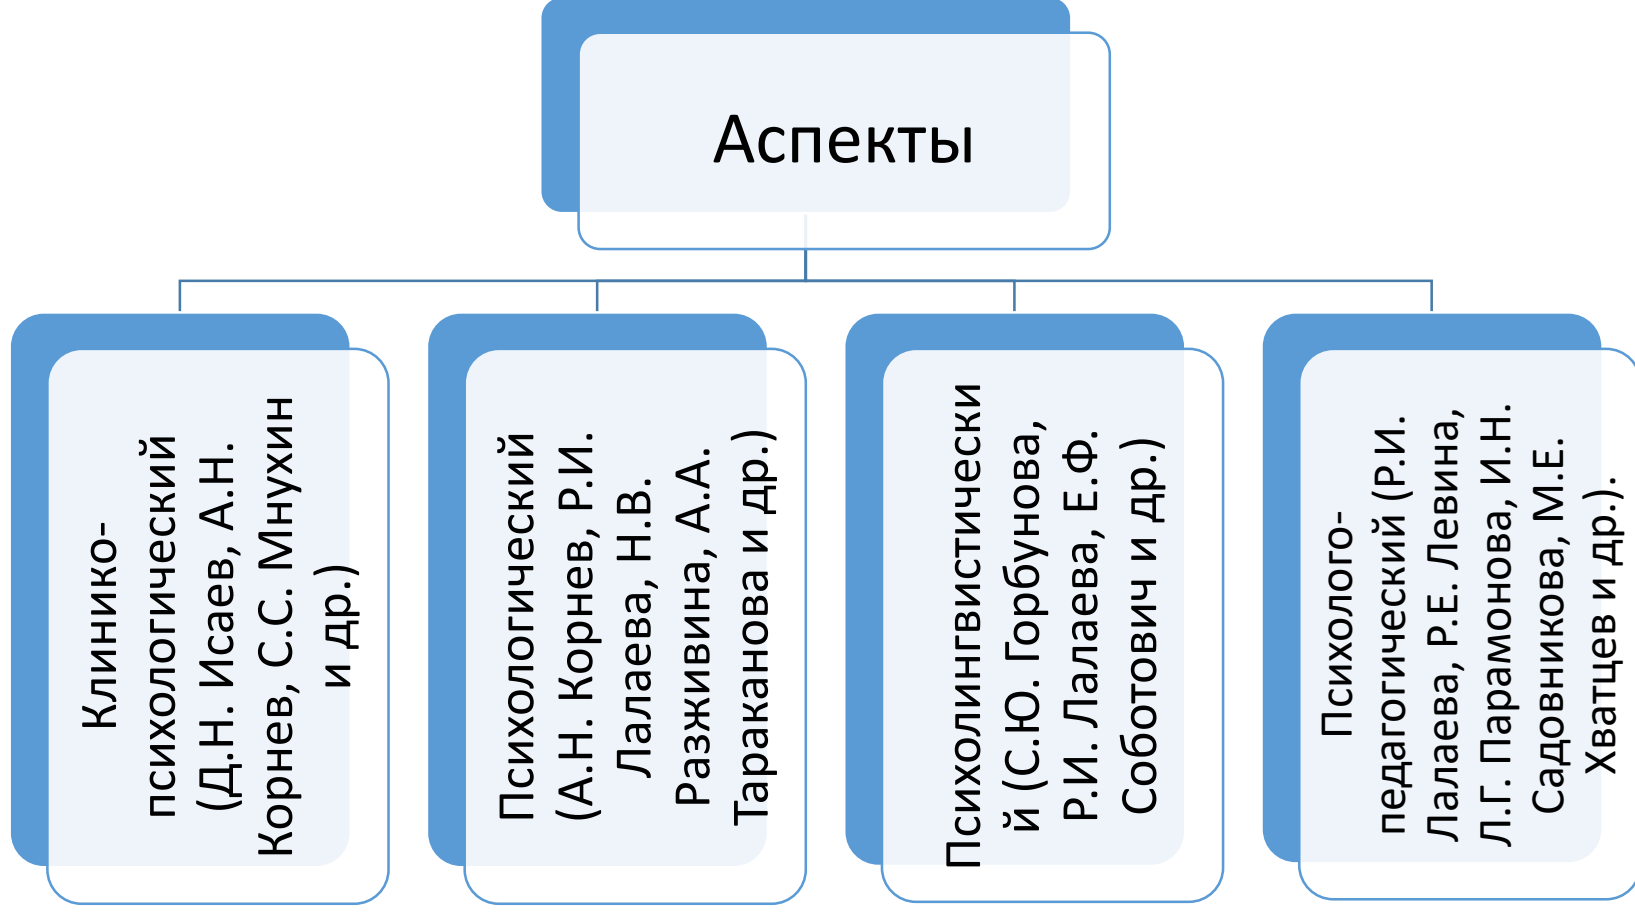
Аспекты

Клинико-психологический (Д.Н. Исаев, А.Н. Корнев, С.С. Мнухин и др.)

Психологический (А.Н. Корнев, Р.И. Лалаева, Н.В. Разживина, А.А. Тараканова и др.)

Психолингвистический (С.Ю. Горбунова, Р.И. Лалаева, Е.Ф. Соботович и др.)

Психолого-педагогический (Р.И. Лалаева, Р.Е. Левина, Л.Г. Парамонова, И.Н. Садовникова, М.Е. Хватцев и др.).